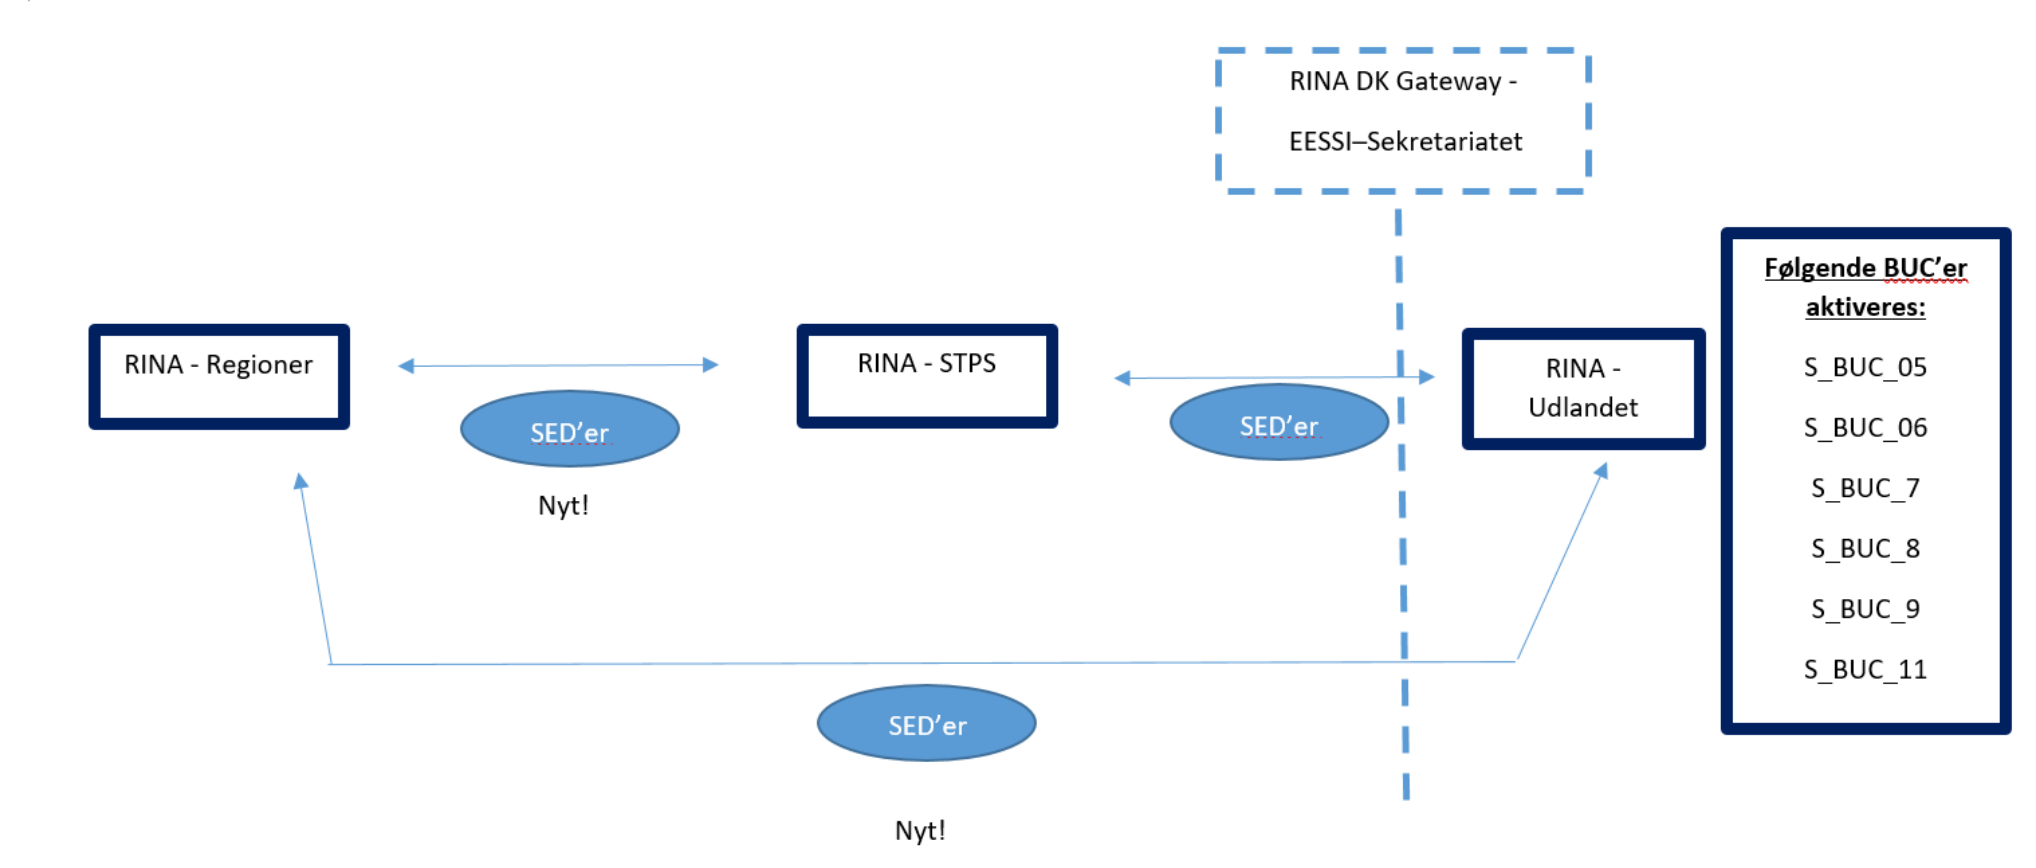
RINA DK Gateway -

EESSI–Sekretariatet

RINA - Regioner

SED'er

Nyt!

RINA - STPS

SED'er

RINA - Udlandet

Følgende BUC'er aktiveres:

S_BUC_05

S_BUC_06

S_BUC_7

S_BUC_8

S_BUC_9

S_BUC_11

SED'er

Nyt!